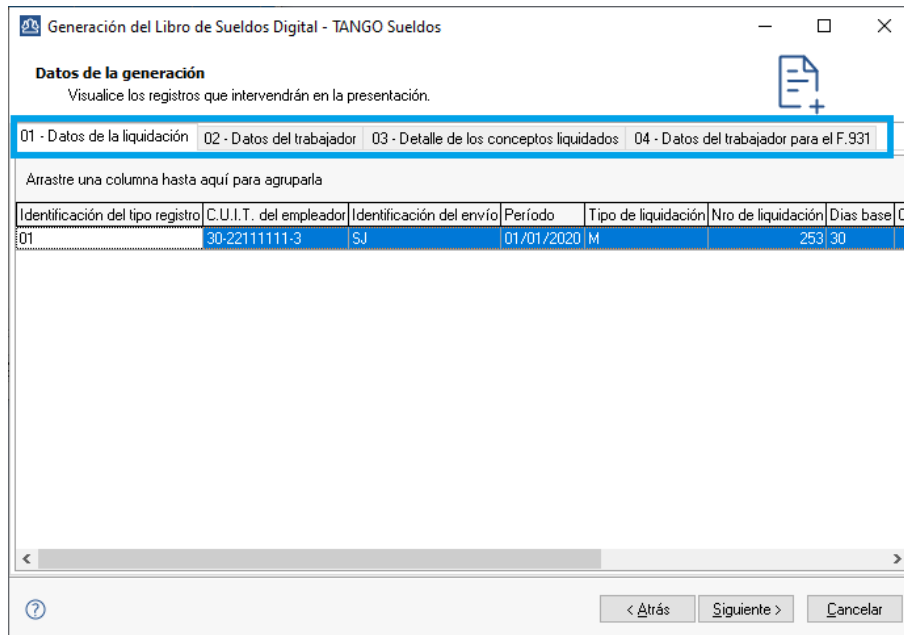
Generación del Libro de Sueldos Digital - TANGO Sueldos

Datos de la generación
Visualice los registros que intervendrán en la presentación.

01 - Datos de la liquidación | 02 - Datos del trabajador | 03 - Detalle de los conceptos liquidados | 04 - Datos del trabajador para el F.931

Arrastre una columna hasta aquí para agruparla

| Identificación del tipo registro | C.U.I.T. del empleador | Identificación del envío | Período | Tipo de liquidación | Nro de liquidación | Dias base |
|---|---|---|---|---|---|---|
| 01 | 30-22111111-3 | SJ | 01/01/2020 | M | 253 | 30 |

< Atrás | Siguiente > | Cancelar